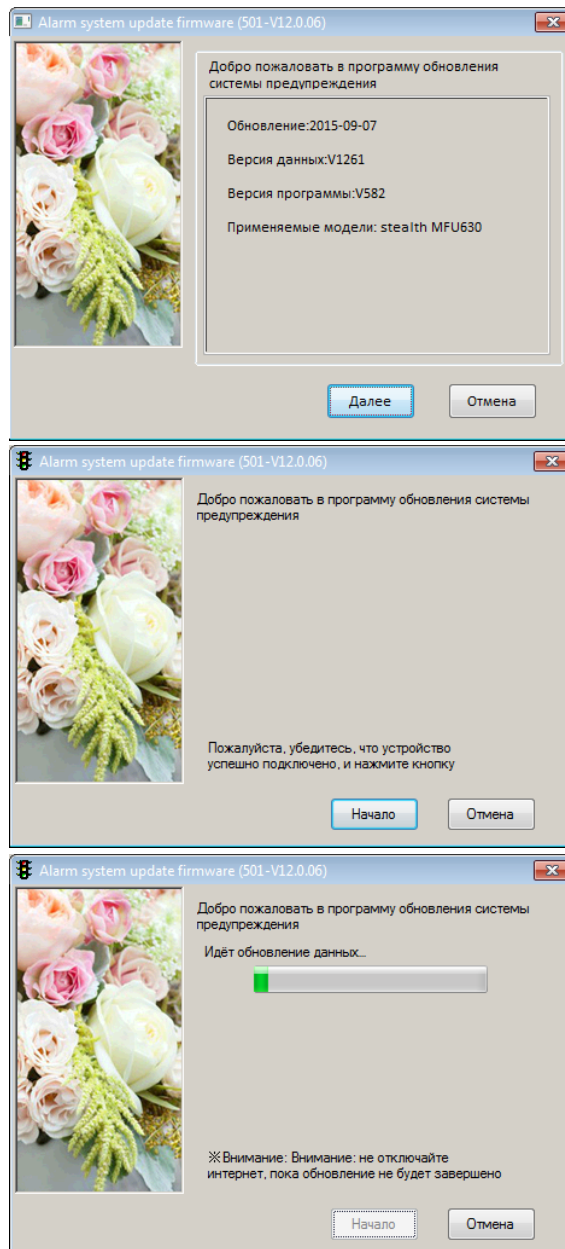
Alarm system update firmware (501-V12.0.06)

Добро пожаловать в программу обновления системы предупреждения

Обновление:2015-09-07

Версия данных:V1261

Версия программы:V582

Применяемые модели: stealth MFU630

Далее

Отмена

Alarm system update firmware (501-V12.0.06)

Добро пожаловать в программу обновления системы предупреждения

Пожалуйста, убедитесь, что устройство успешно подключено, и нажмите кнопку

Начало

Отмена

Alarm system update firmware (501-V12.0.06)

Добро пожаловать в программу обновления системы предупреждения

Идёт обновление данных...

※Внимание: Внимание: не отключайте интернет, пока обновление не будет завершено

Начало

Отмена